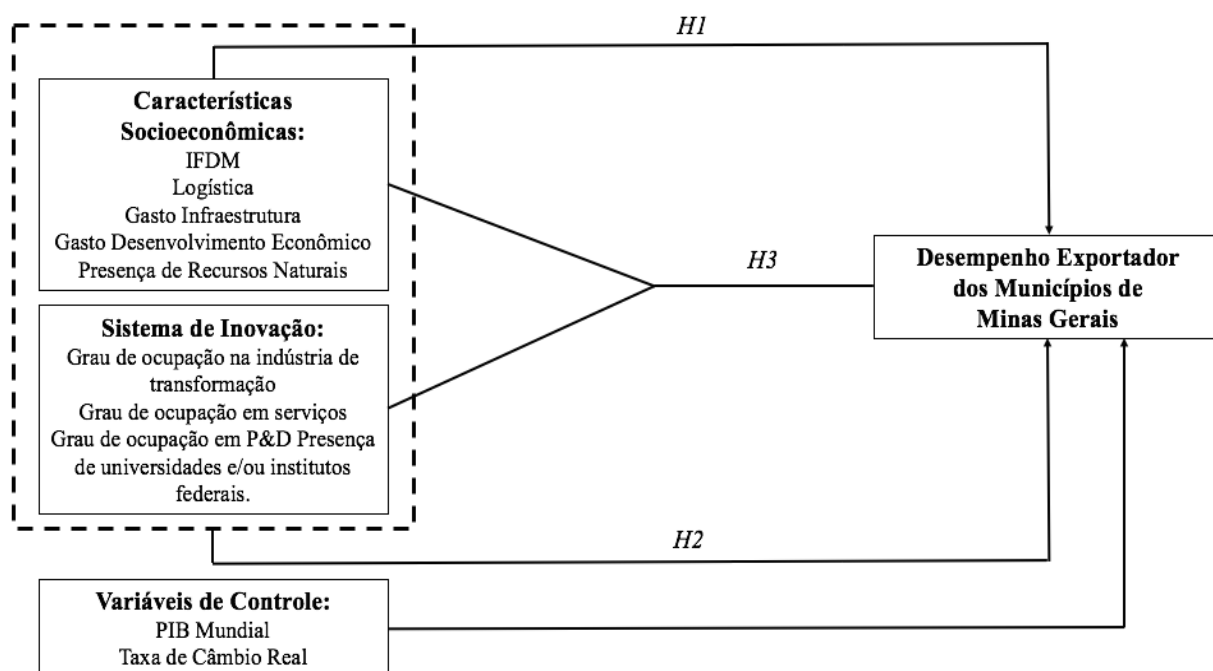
H1

Características Socioeconômicas:
IFDM
Logística
Gasto Infraestrutura
Gasto Desenvolvimento Econômico
Presença de Recursos Naturais

H3

Desempenho Exportador dos Municípios de Minas Gerais

Sistema de Inovação:
Grau de ocupação na indústria de transformação
Grau de ocupação em serviços
Grau de ocupação em P&D Presença de universidades e/ou institutos federais.

H2

Variáveis de Controle:
PIB Mundial
Taxa de Câmbio Real